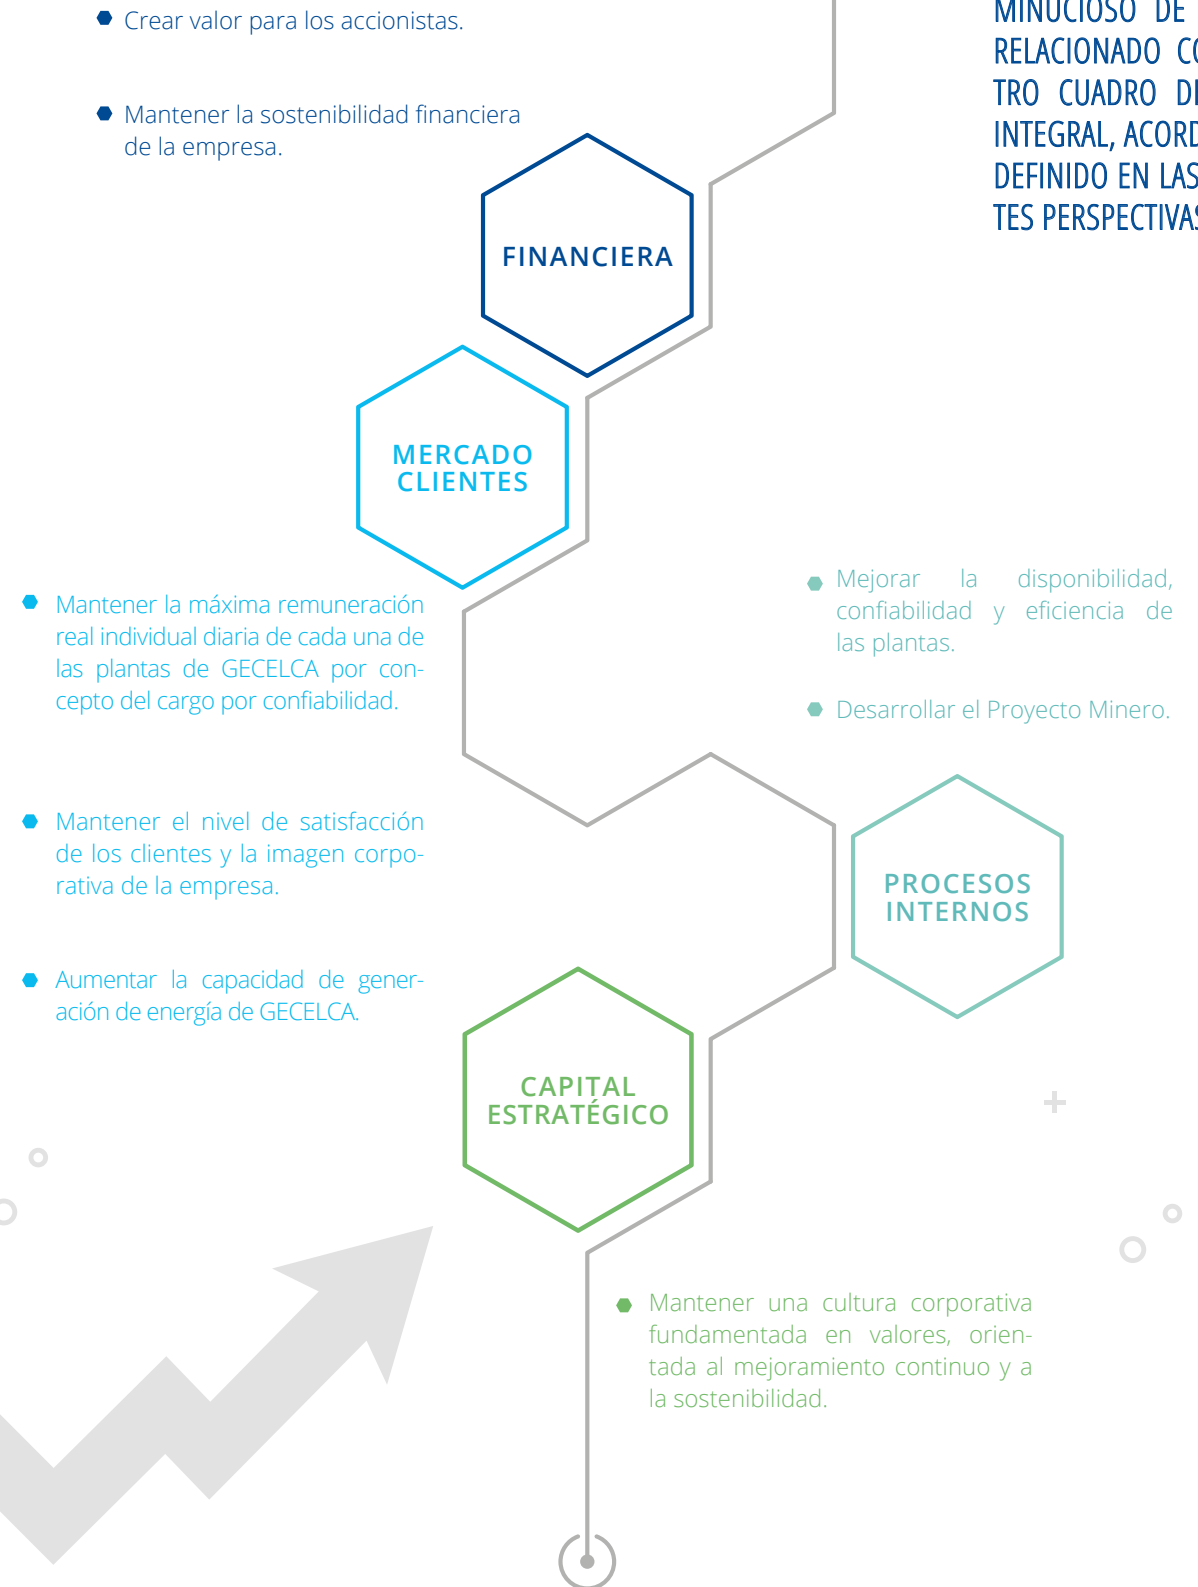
Crear valor para los accionistas.

Mantener la sostenibilidad financiera de la empresa.

MINUCIOSO DE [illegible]
RELACIONADO C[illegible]
TRO CUADRO D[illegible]
INTEGRAL, ACOR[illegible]
DEFINIDO EN LAS
TES PERSPECTIVA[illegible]

FINANCIERA

MERCADO CLIENTES

Mantener la máxima remuneración real individual diaria de cada una de las plantas de GECELCA por concepto del cargo por confiabilidad.

Mantener el nivel de satisfacción de los clientes y la imagen corporativa de la empresa.

Aumentar la capacidad de generación de energía de GECELCA.

Mejorar la disponibilidad, confiabilidad y eficiencia de las plantas.

Desarrollar el Proyecto Minero.

PROCESOS INTERNOS

CAPITAL ESTRATÉGICO

Mantener una cultura corporativa fundamentada en valores, orientada al mejoramiento continuo y a la sostenibilidad.